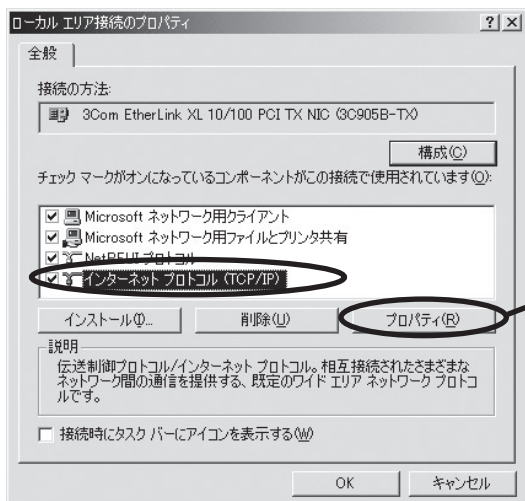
ローカル エリア接続のプロパティ
?| X
全般

接続の方法:

3Com EtherLink XL 10/100 PCI TX NIC (3C905B-TX)

構成(C)

チェック マークがオンになっているコンポーネントがこの接続で使用されています(O):

Microsoft ネットワーク用クライアント
Microsoft ネットワーク用ファイルとプリンタ共有
NetBEUI プロトコル
インターネット プロトコル (TCP/IP)

インストール(I)...
削除(U)
プロパティ(R)

説明
伝送制御プロトコル/インターネット プロトコル。相互接続されたさまざまなネットワーク間の通信を提供する、既定のワイド エリア ネットワーク プロトコルです。

接続時にタスク バーにアイコンを表示する(W)

OK
キャンセル